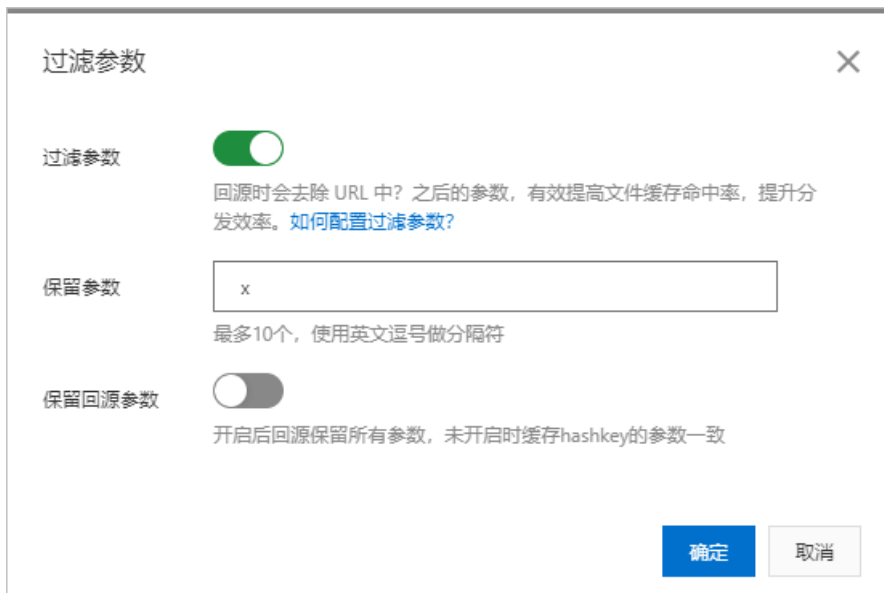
过滤参数

过滤参数

回源时会去除 URL 中？之后的参数，有效提高文件缓存命中率，提升分发效率。如何配置过滤参数?

保留参数

x

最多10个，使用英文逗号做分隔符

保留回源参数

开启后回源保留所有参数，未开启时缓存hashkey的参数一致

确定

取消